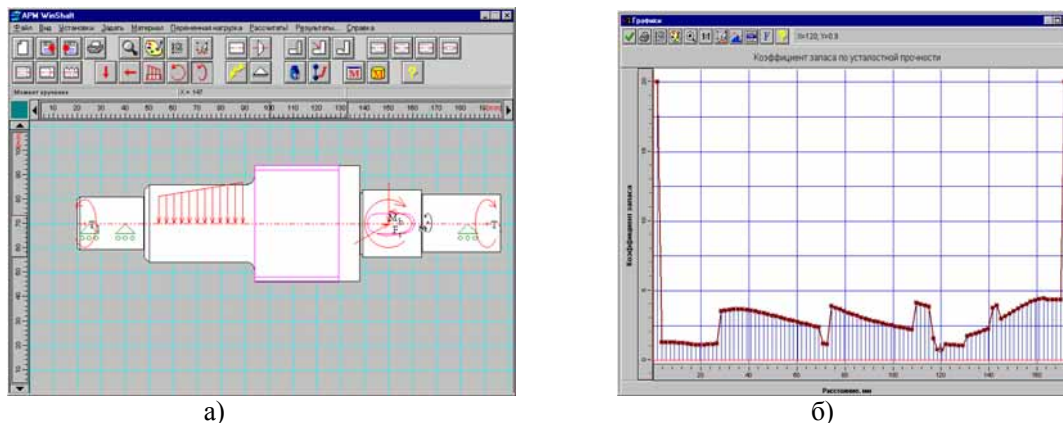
APM WinShaft
Файл Вид Установки Задать Материал Переменная нагрузка Рассчитать Результаты Справка
Момент кручения X = 147
10 20 30 40 50 60 70 80 90 100 110 120 130 140 150 160 170 180 190
T
M
F
T

а)

Графики
X=120; Y=0.9
Коэффициент запаса по усталостной прочности
Коэффициент запаса
20 40 60 80 100 120 140 160
Расстояние, мм

б)